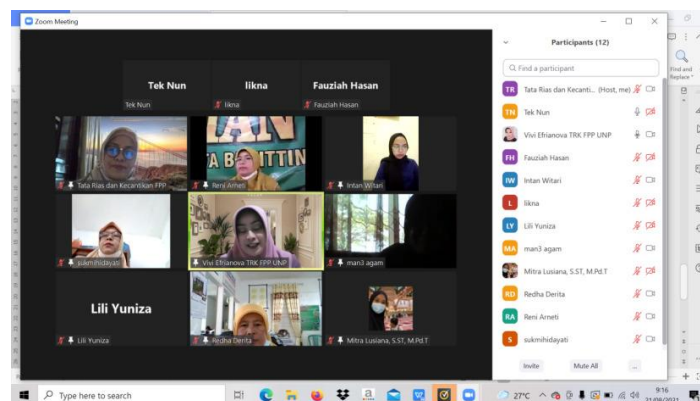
Zoom Meeting

Tek Nun
Tek Nun
likna
likna
Fauziah Hasan
Fauziah Hasan

Tata Rias dan Kecantikan FPP
Reni Arneti
Intan Witari
sukmihidayati
Vivi Efrianova TRK FPP UNP
man3 agam
Lili Yuniza
Lili Yuniza
Redha Derita
Mitra Lusiana, S.ST, M.Pd.T

Participants (12)
Find a participant
TR Tata Rias dan Kecanti... (Host, me)
TN Tek Nun
Vivi Efrianova TRK FPP UNP
FH Fauziah Hasan
IW Intan Witari
L likna
LY Lili Yuniza
MA man3 agam
Mitra Lusiana, S.ST, M.Pd.T
RD Redha Derita
RA Reni Arneti
S sukmihidayati
Invite
Mute All
...

Find and Replace

Type here to search
27°C
9:16
21/08/2021